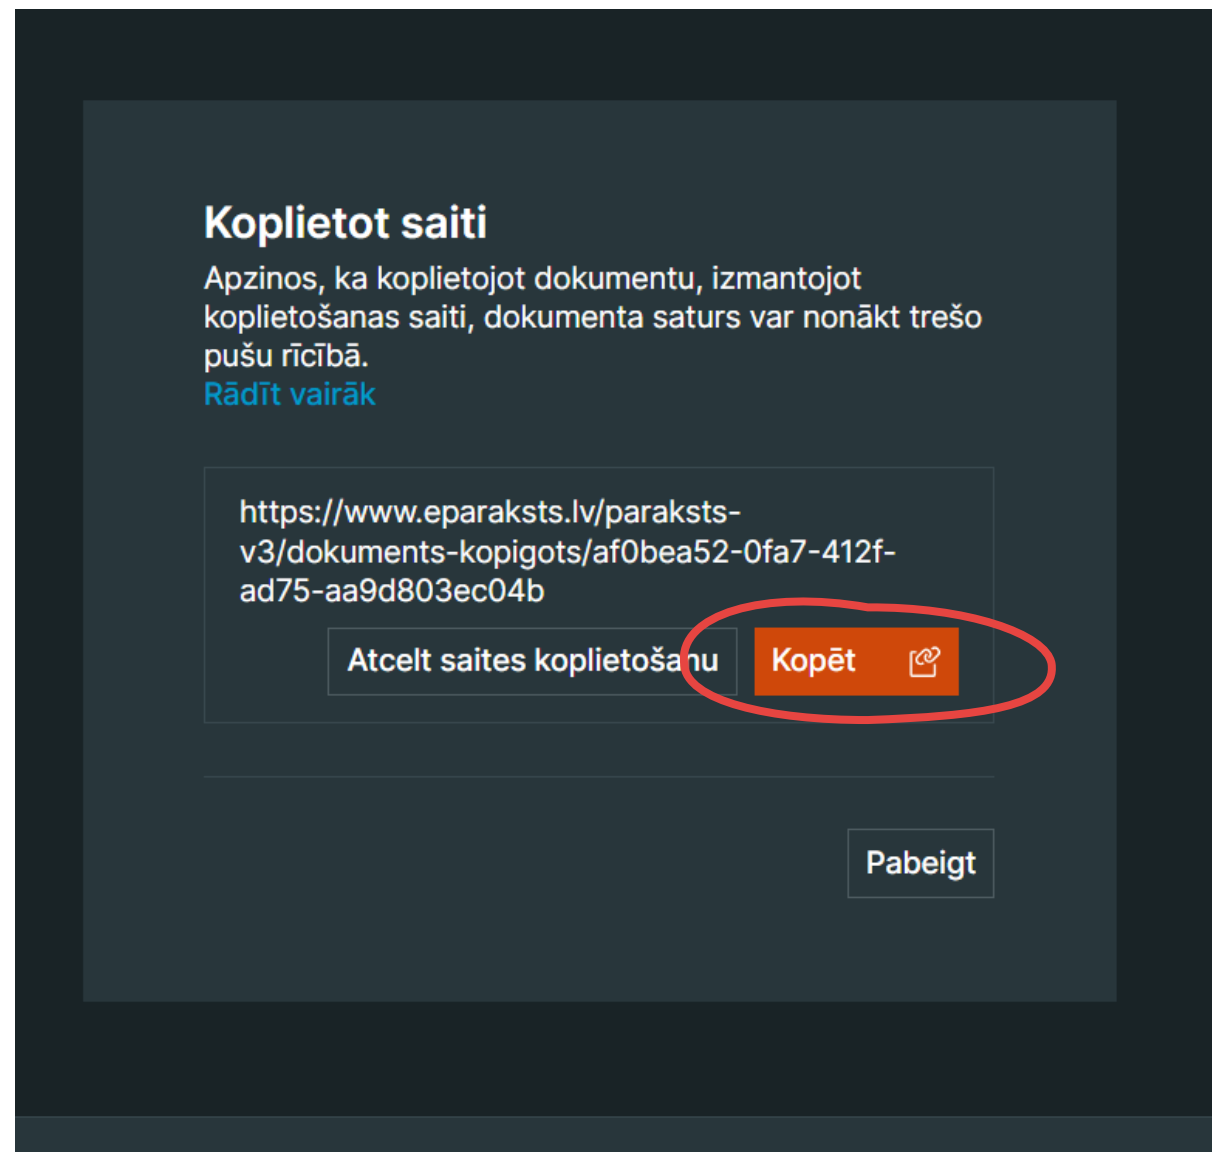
Koplietot saiti

Apzinos, ka koplietojot dokumentu, izmantojot koplietošanas saiti, dokumenta saturs var nonākt trešo pušu rīcībā.
Rādīt vairāk

https://www.eparaksts.lv/paraksts-v3/dokuments-kopigots/af0bea52-0fa7-412f-ad75-aa9d803ec04b

Atcelt saites koplietošanu

Kopēt

Pabeigt